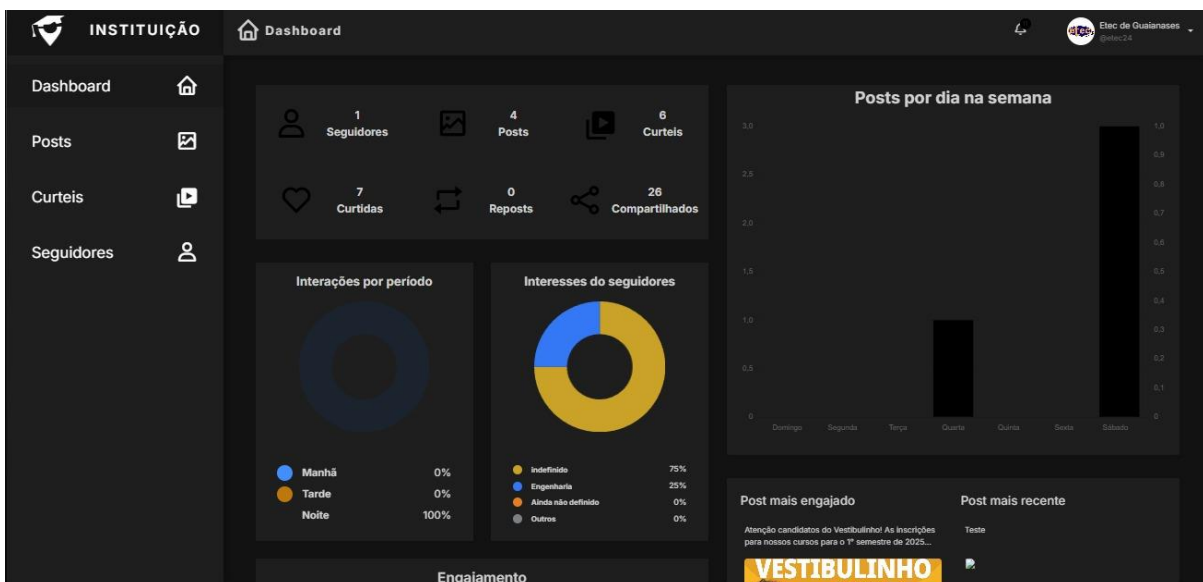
INSTITUIÇÃO

Dashboard

Etec de Guaianases
@etec24

Dashboard
Posts
Curteis
Seguidores

1
Seguidores

4
Posts

6
Curteis

7
Curtidas

0
Reposts

26
Compartilhados

Interações por período

Manhã 0%
Tarde 0%
Noite 100%

Interesses do seguidores

indefinido 75%
Engenharia 25%
Ainda não definido 0%
Outros 0%

Posts por dia na semana

3,0
2,5
2,0
1,5
1,0
0,5
0

1,0
0,9
0,8
0,7
0,6
0,5
0,4
0,3
0,2
0,1
0

Domingo Segunda Terça Quarta Quinta Sexta Sábado

Post mais engajado

Atenção candidatos do Vestibulinho! As inscrições para nossos cursos para o 1º semestre de 2025...

VESTIBULINHO

Post mais recente

Teste

Engajamento